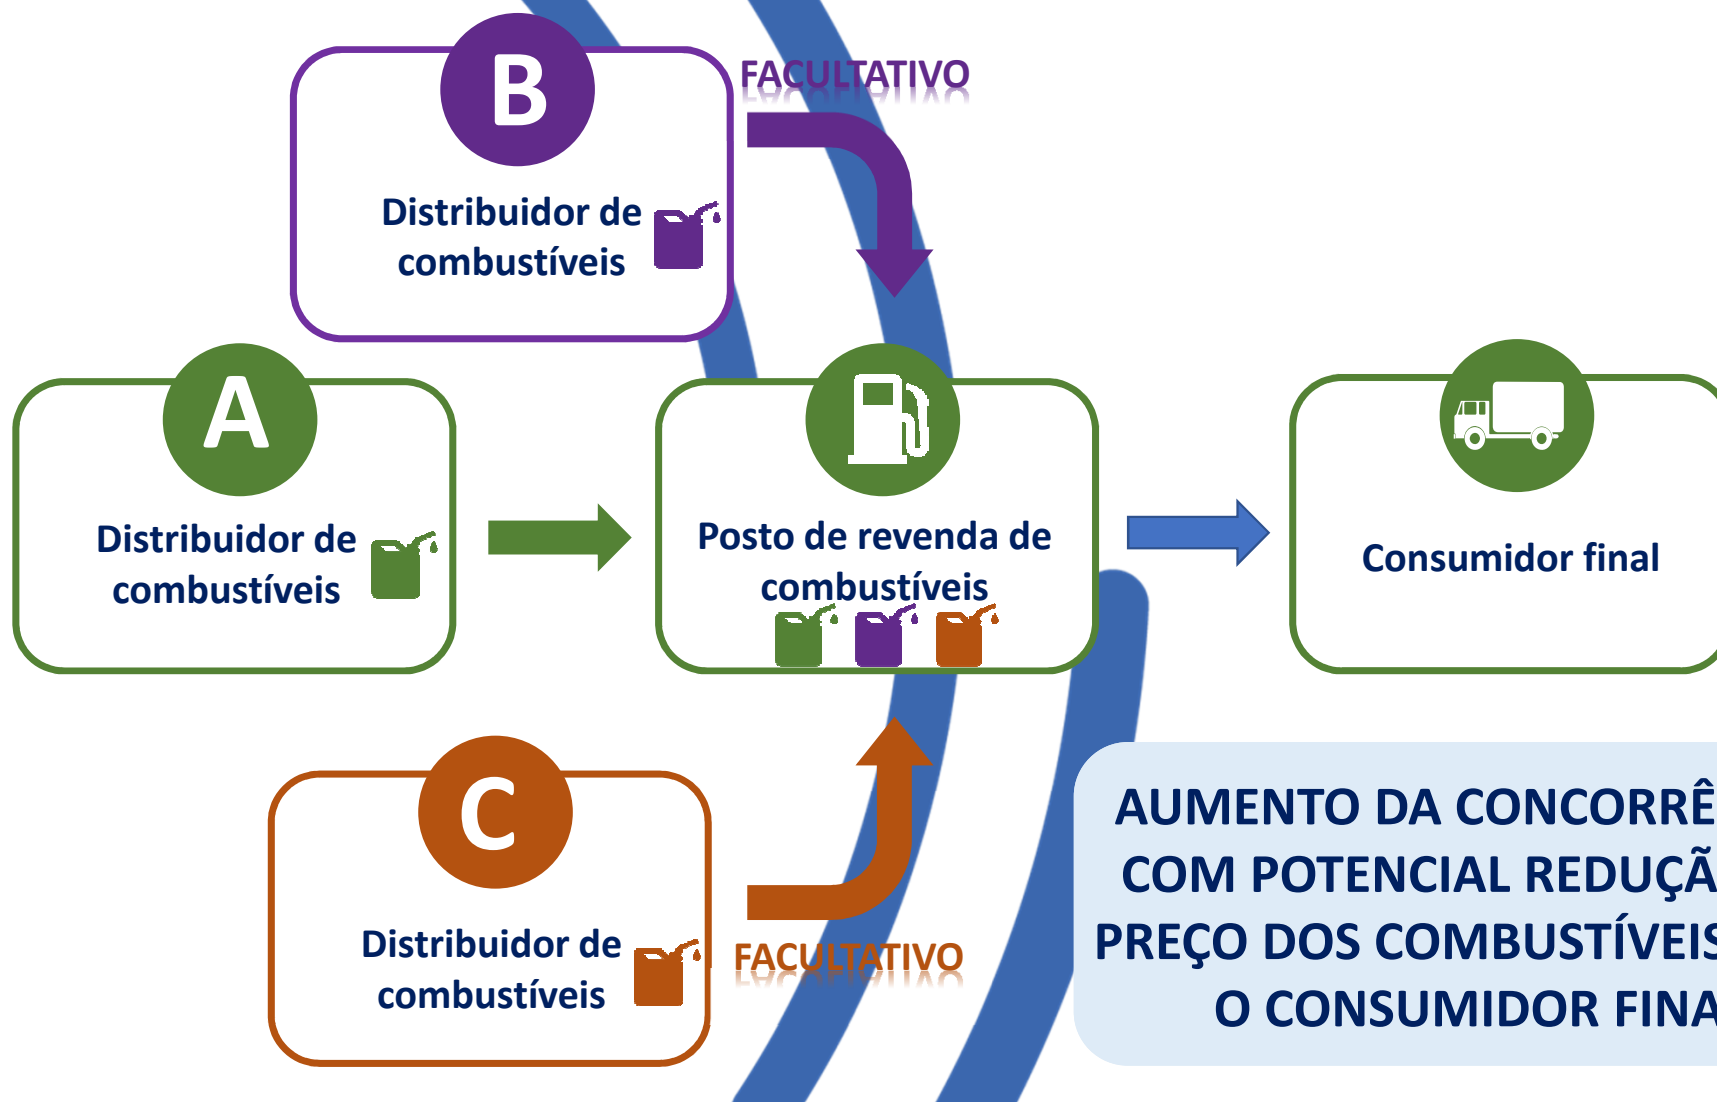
B

Distribuidor de combustíveis

FACULTATIVO

A

Distribuidor de combustíveis

Posto de revenda de combustíveis

Consumidor final

C

Distribuidor de combustíveis

FACULTATIVO

AUMENTO DA CONCORRÊ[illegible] COM POTENCIAL REDUÇÃ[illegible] PREÇO DOS COMBUSTÍVEIS O CONSUMIDOR FINA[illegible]